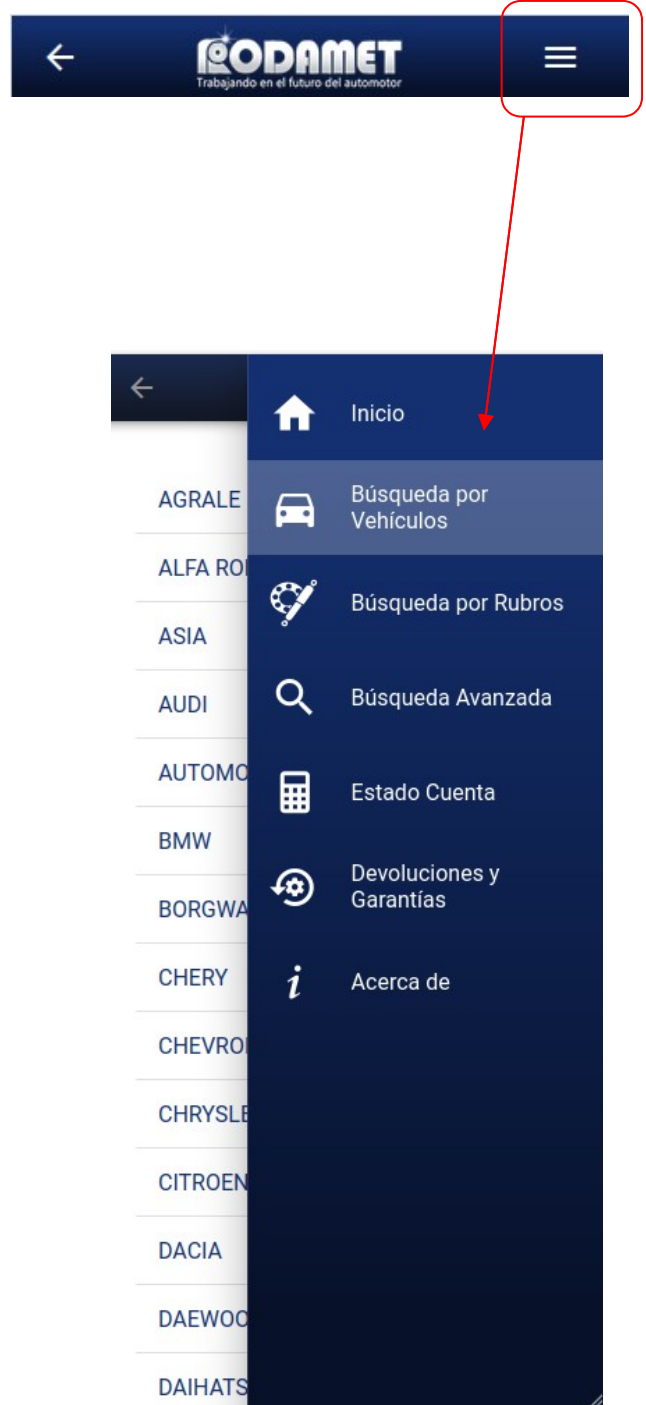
RODAMET
Trabajando en el futuro del automotor

AGRALE
ALFA RO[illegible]
ASIA
AUDI
AUTOMO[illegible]
BMW
BORGWA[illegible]
CHERY
CHEVRO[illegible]
CHRYSLE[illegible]
CITROEN
DACIA
DAEWOO
DAIHATS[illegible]

Inicio
Búsqueda por Vehículos
Búsqueda por Rubros
Búsqueda Avanzada
Estado Cuenta
Devoluciones y Garantías
Acerca de